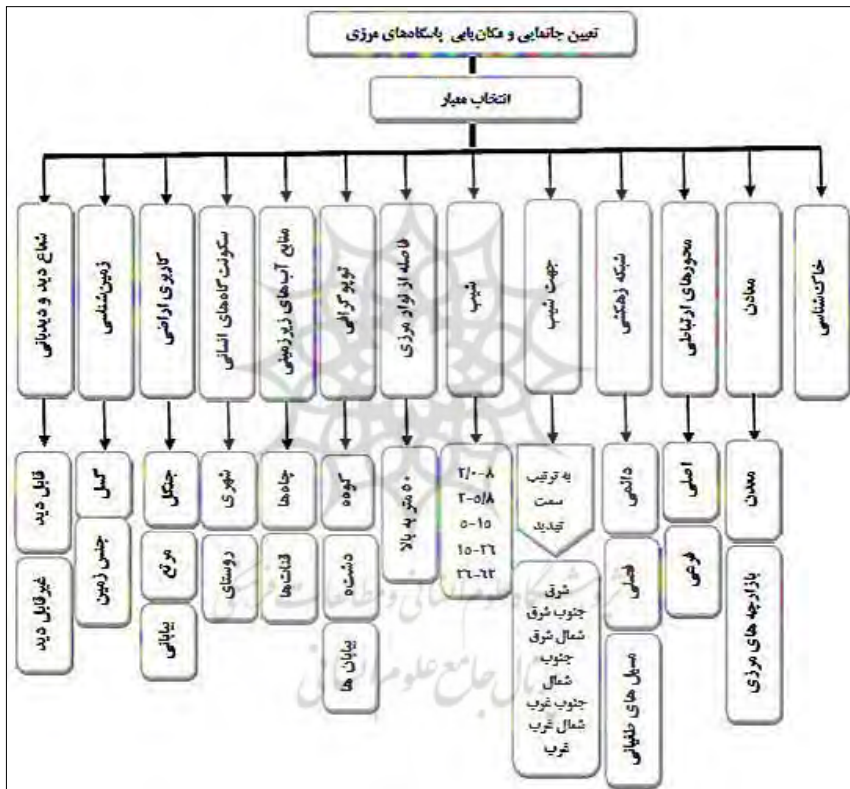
تعیین جانمایی و مکان‌یابی پاسگاه‌های مرزی

انتخاب معیار

خاک‌شناسی

معادن

محورهای ارتباطی

شبکه زهکشی

جهت شیب

شیب

فاصله از نوار مرزی

توپوگرافی

منابع آب‌های زیرزمینی

سکونت‌گاه‌های انسانی

کاربری اراضی

زمین‌شناسی

شعاع دید و دیدبانی

معدن

بازارچه های مرزی

اصلی

فرعی

دائمی

فصلی

مسیل های طغیانی

به ترتیب سمت تهدید

شرق
جنوب شرق
شمال شرق
جنوب
شمال
جنوب غرب
شمال غرب
غرب

۸-۲/۰
۵/۸-۲
۱۵-۵
۲۶-۱۵
۶۲-۲۶

۵۰ متر به بالا

کوه

دشت

بیابان ها

چاه‌ها

قنات‌ها

شهری

روستای

جنگل

مرتع

بیابانی

گسل

جنس زمین

قابل دید

غیرقابل دید